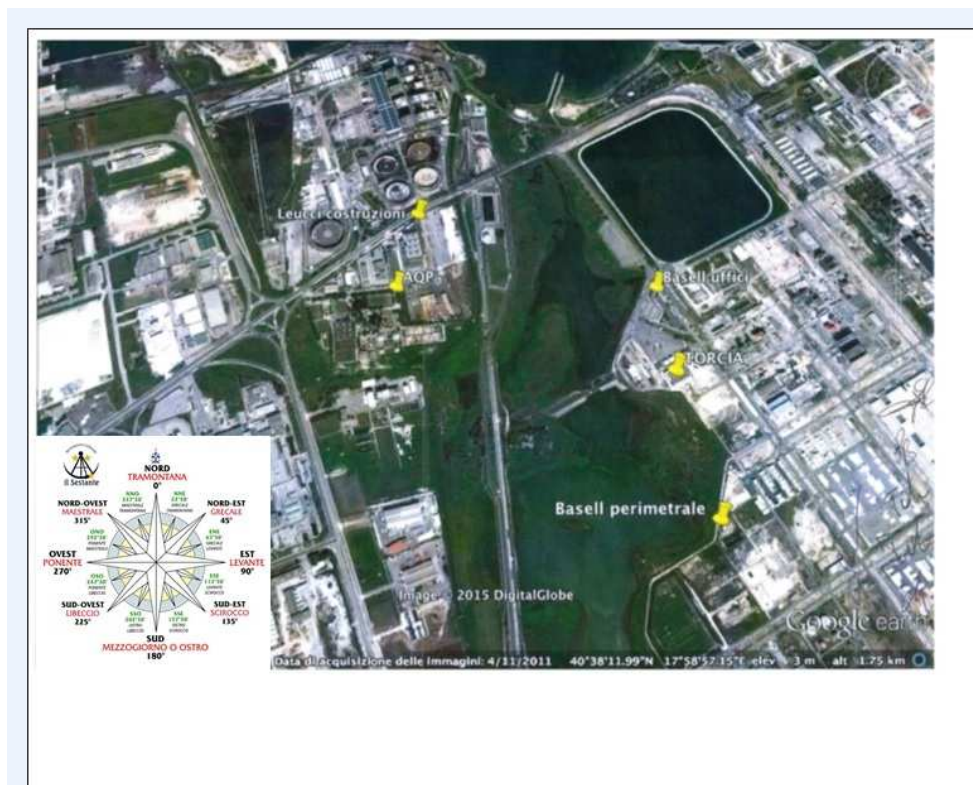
Leucci costruzioni

AQP

Basell uffici

TORCIA

Basell perimetrale

Il Sestante

NORD
TRAMONTANA
0°

NORD-OVEST
MAESTRALE
315°

NORD-EST
GRECALE
45°

OVEST
PONENTE
270°

EST
LEVANTE
90°

SUD-OVEST
LIBECCIO
225°

SUD-EST
SCIROCCO
135°

SUD
MEZZOGIORNO O OSTRO
180°

NNO 337°30'
NNE 22°30'
ENE 67°30'
ESE 112°30'
SSE 157°30'
SSO 202°30'
OSO 247°30'
ONO 292°30'

Image © 2015 DigitalGlobe

Google earth

Data di acquisizione delle immagini: 4/11/2011 40°38'11.99"N 17°58'57.15"E elev 3 m alt 1.75 km